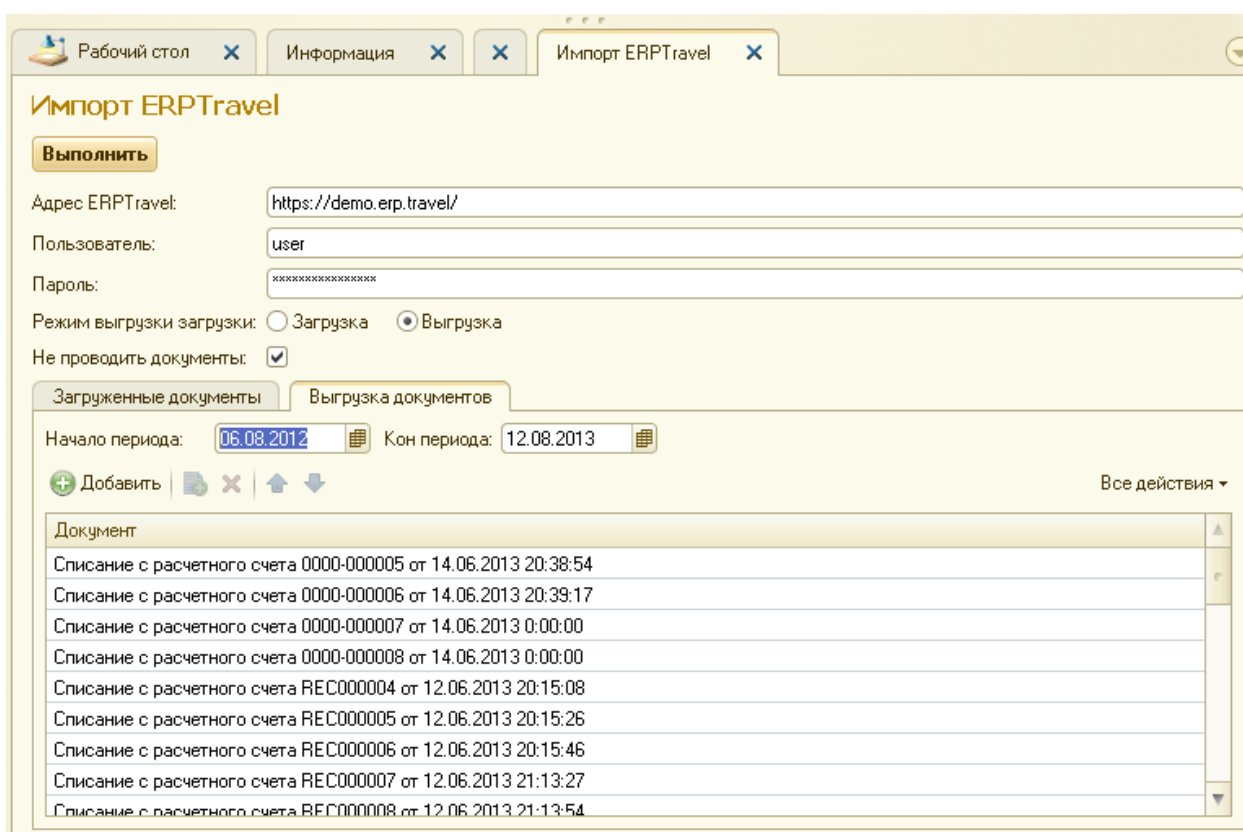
Рабочий стол ✕ Информация ✕ ✕ Импорт ERPTravel ✕

Импорт ERPTravel

Выполнить

Адрес ERPTravel: https://demo.erp.travel/

Пользователь: user

Пароль: ****************

Режим выгрузки загрузки: Загрузка Выгрузка

Не проводить документы:

Загруженные документы | Выгрузка документов

Начало периода: 06.08.2012 Кон периода: 12.08.2013

Добавить

Все действия

| Документ |
|---|
| Списание с расчетного счета 0000-000005 от 14.06.2013 20:38:54 |
| Списание с расчетного счета 0000-000006 от 14.06.2013 20:39:17 |
| Списание с расчетного счета 0000-000007 от 14.06.2013 0:00:00 |
| Списание с расчетного счета 0000-000008 от 14.06.2013 0:00:00 |
| Списание с расчетного счета REC000004 от 12.06.2013 20:15:08 |
| Списание с расчетного счета REC000005 от 12.06.2013 20:15:26 |
| Списание с расчетного счета REC000006 от 12.06.2013 20:15:46 |
| Списание с расчетного счета REC000007 от 12.06.2013 21:13:27 |
| Списание с расчетного счета REC000008 от 12.06.2013 21:13:54 |